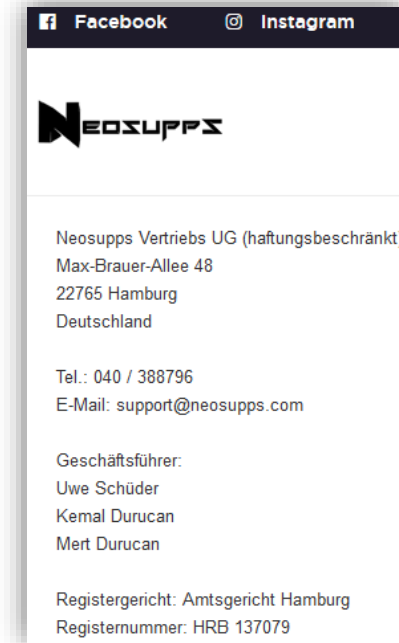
Facebook Instagram

NEOSUPPS

Neosupps Vertriebs UG (haftungsbeschränkt
Max-Brauer-Allee 48
22765 Hamburg
Deutschland

Tel.: 040 / 388796
E-Mail: support@neosupps.com

Geschäftsführer:
Uwe Schüder
Kemal Durucan
Mert Durucan

Registergericht: Amtsgericht Hamburg
Registernummer: HRB 137079